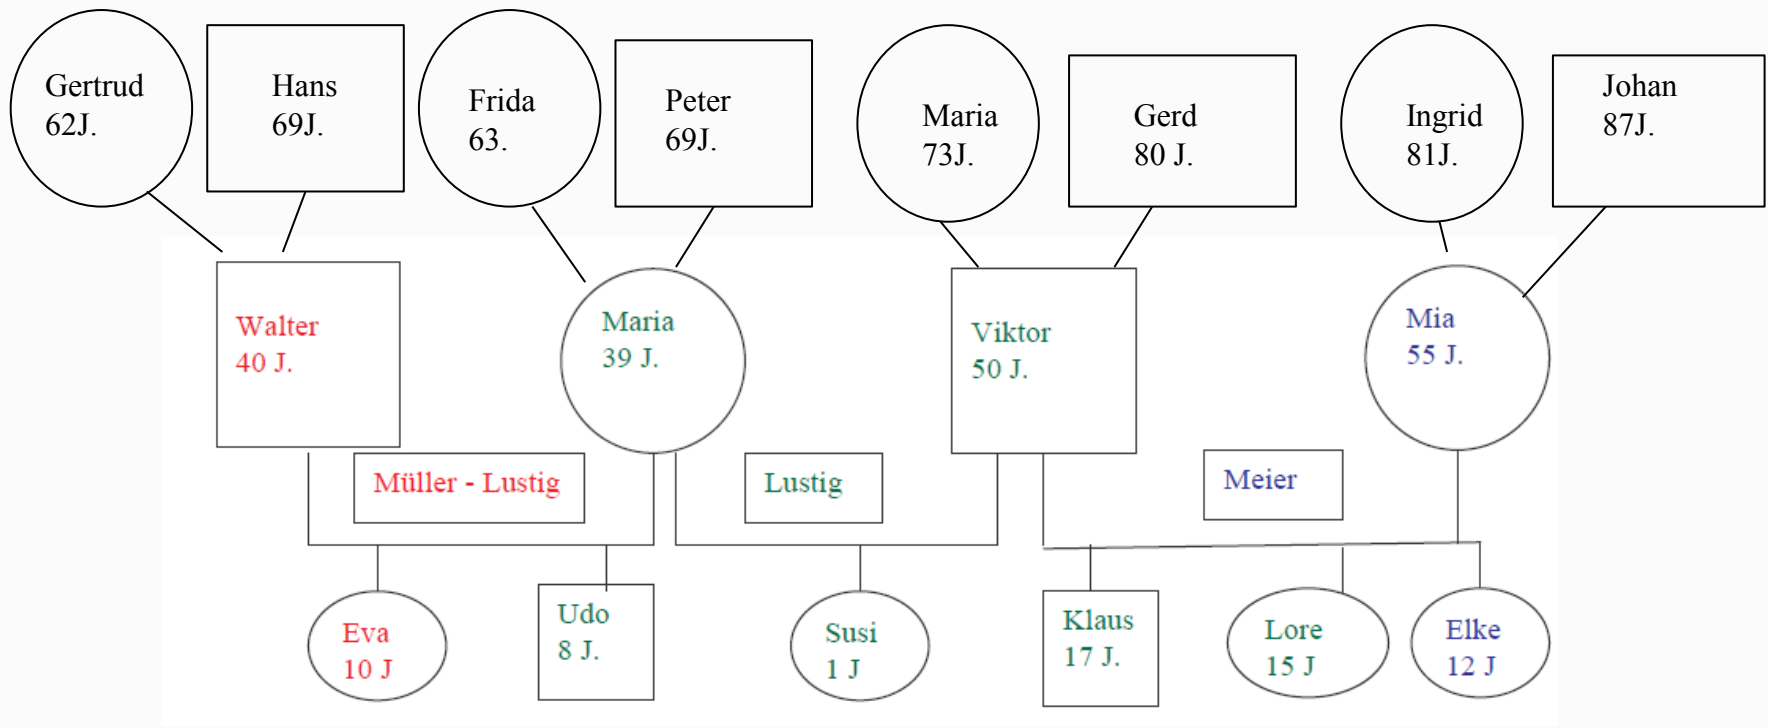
Gertrud
62J.

Hans
69J.

Frida
63.

Peter
69J.

Maria
73J.

Gerd
80 J.

Ingrid
81J.

Johan
87J.

Walter
40 J.

Maria
39 J.

Viktor
50 J.

Mia
55 J.

Müller - Lustig

Lustig

Meier

Eva
10 J

Udo
8 J.

Susi
1 J

Klaus
17 J.

Lore
15 J

Elke
12 J